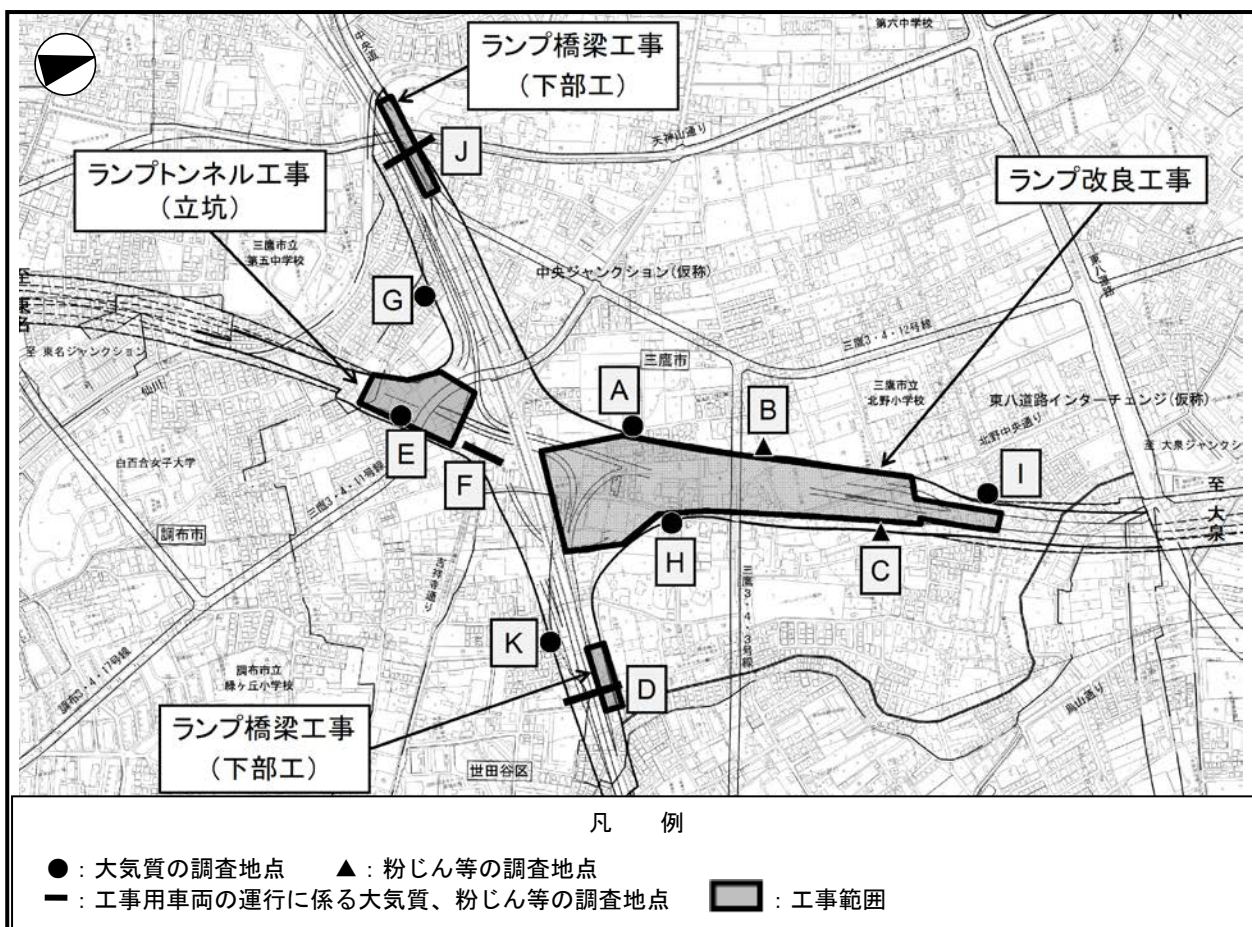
第六中学校

ランプ橋梁工事
（下部工）

中央道

天神山通り

J

ランプトンネル工事
（立坑）

ランプ改良工事

三鷹市立
第五中学校

東八道路

G

中央ジャンクション（仮称）

三鷹3・4・12号線

至 東名ジャンクション

三鷹市

A

B

三鷹市立
北野小学校

東八道路インターチェンジ（仮称）

仙川

北野中央通り

至 大泉ジャンクション

E

F

I

白百合女子大学

三鷹3・4・11号線

至 大泉

H

C

調布市

三鷹3・4・3号線

K

調布市立
緑ヶ丘小学校

調布3・4・17号線

D

烏山通り

ランプ橋梁工事
（下部工）

世田谷区

凡　例

●：大気質の調査地点　▲：粉じん等の調査地点

━：工事用車両の運行に係る大気質、粉じん等の調査地点　：工事範囲